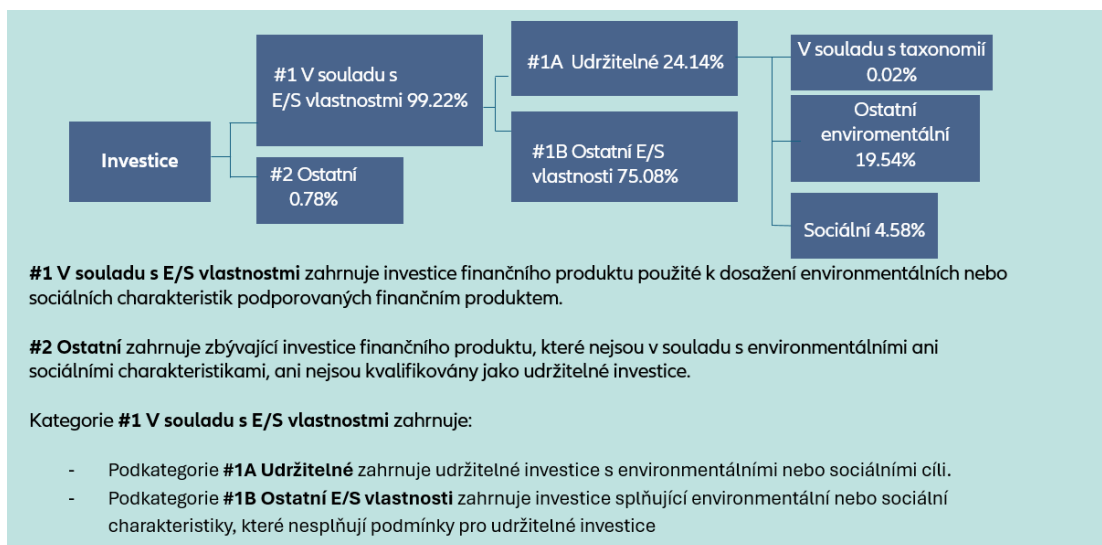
Investice

#1 V souladu s E/S vlastnostmi 99.22%

#2 Ostatní 0.78%

#1A Udržitelné 24.14%

#1B Ostatní E/S vlastnosti 75.08%

V souladu s taxonomií 0.02%

Ostatní enviromentální 19.54%

Sociální 4.58%

**#1 V souladu s E/S vlastnostmi** zahrnuje investice finančního produktu použité k dosažení environmentálních nebo sociálních charakteristik podporovaných finančním produktem.

**#2 Ostatní** zahrnuje zbývající investice finančního produktu, které nejsou v souladu s environmentálními ani sociálními charakteristikami, ani nejsou kvalifikovány jako udržitelné investice.

Kategorie **#1 V souladu s E/S vlastnostmi** zahrnuje:

- Podkategorie **#1A Udržitelné** zahrnuje udržitelné investice s environmentálními nebo sociálními cíli.
- Podkategorie **#1B Ostatní E/S vlastnosti** zahrnuje investice splňující environmentální nebo sociální charakteristiky, které nesplňují podmínky pro udržitelné investice